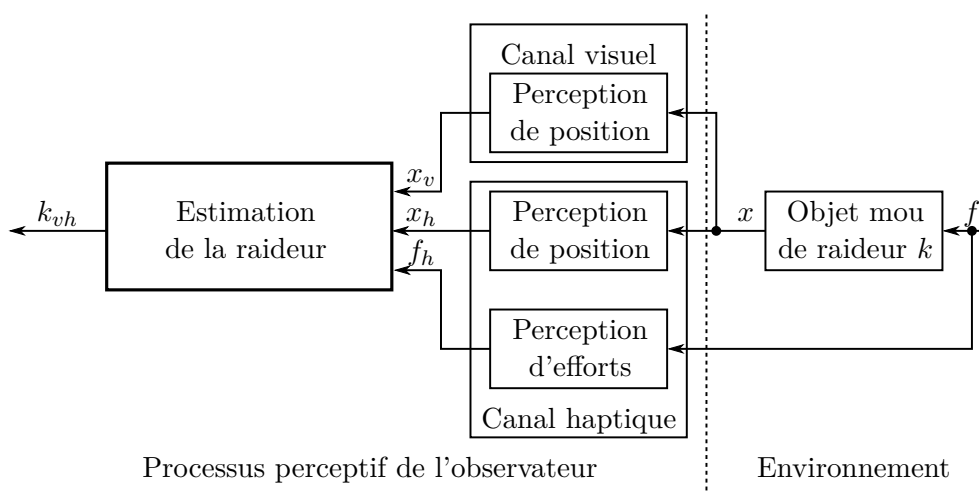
Canal visuel

Perception de position

$x_v$

$k_{vh}$

Estimation de la raideur

$x_h$

Perception de position

$x$

Objet mou de raideur $k$

$f$

$f_h$

Perception d'efforts

Canal haptique

Processus perceptif de l'observateur

Environnement